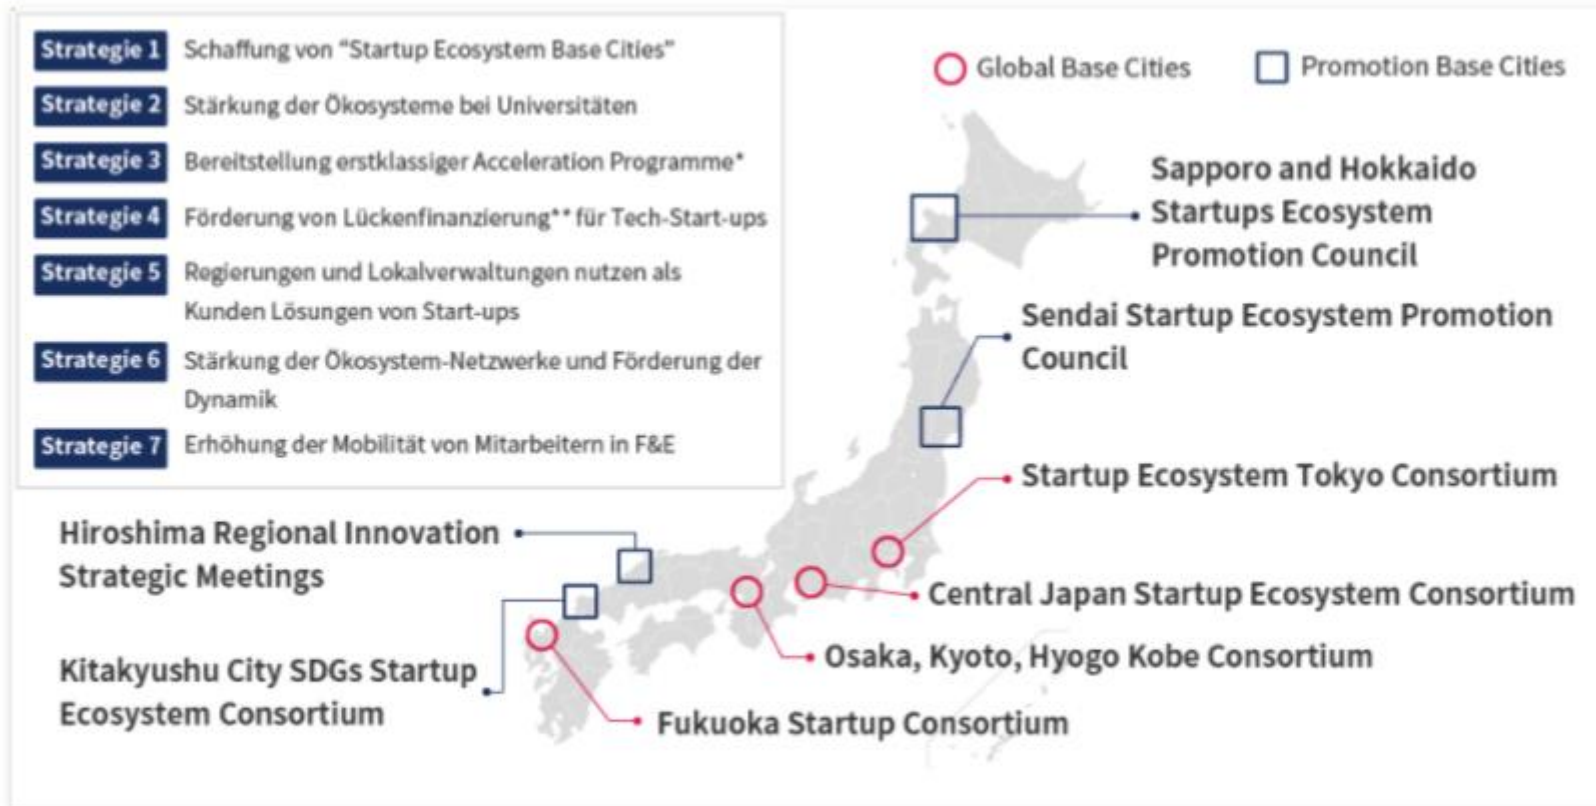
Strategie 1 Schaffung von "Startup Ecosystem Base Cities"

Strategie 2 Stärkung der Ökosysteme bei Universitäten

Strategie 3 Bereitstellung erstklassiger Acceleration Programme*

Strategie 4 Förderung von Lückenfinanzierung** für Tech-Start-ups

Strategie 5 Regierungen und Lokalverwaltungen nutzen als Kunden Lösungen von Start-ups

Strategie 6 Stärkung der Ökosystem-Netzwerke und Förderung der Dynamik

Strategie 7 Erhöhung der Mobilität von Mitarbeitern in F&E

Global Base Cities

Promotion Base Cities

Sapporo and Hokkaido Startups Ecosystem Promotion Council

Sendai Startup Ecosystem Promotion Council

Startup Ecosystem Tokyo Consortium

Hiroshima Regional Innovation Strategic Meetings

Central Japan Startup Ecosystem Consortium

Osaka, Kyoto, Hyogo Kobe Consortium

Kitakyushu City SDGs Startup Ecosystem Consortium

Fukuoka Startup Consortium